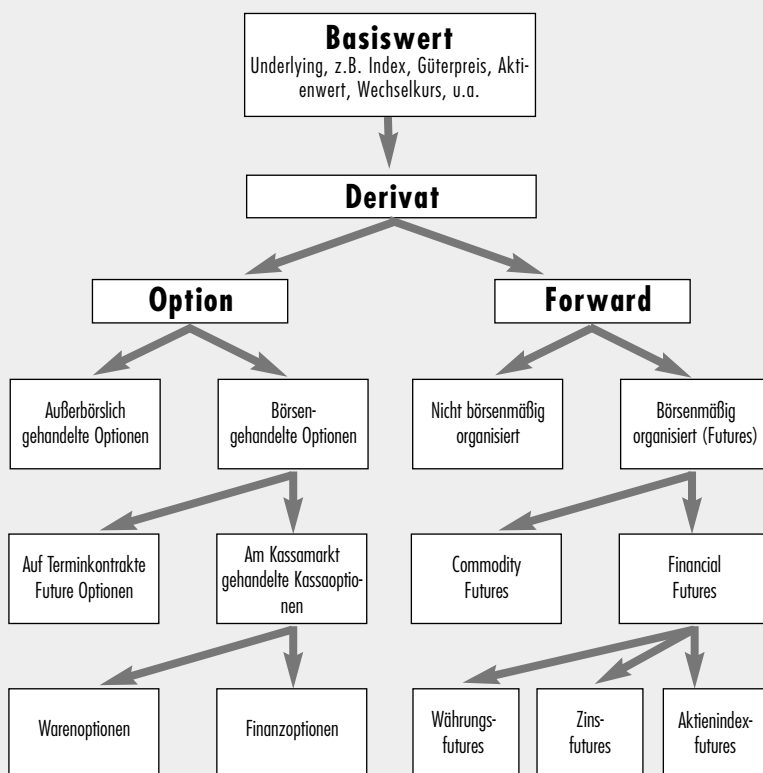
Basiswert
Underlying, z.B. Index, Güterpreis, Aktienwert, Wechselkurs, u.a.

Derivat

Option

Forward

Außerbörslich gehandelte Optionen

Börsengehandelte Optionen

Nicht börsenmäßig organisiert

Börsenmäßig organisiert (Futures)

Auf Terminkontrakte Future Optionen

Am Kassamarkt gehandelte Kassaoptionen

Commodity Futures

Financial Futures

Warenoptionen

Finanzoptionen

Währungsfutures

Zinsfutures

Aktienindexfutures